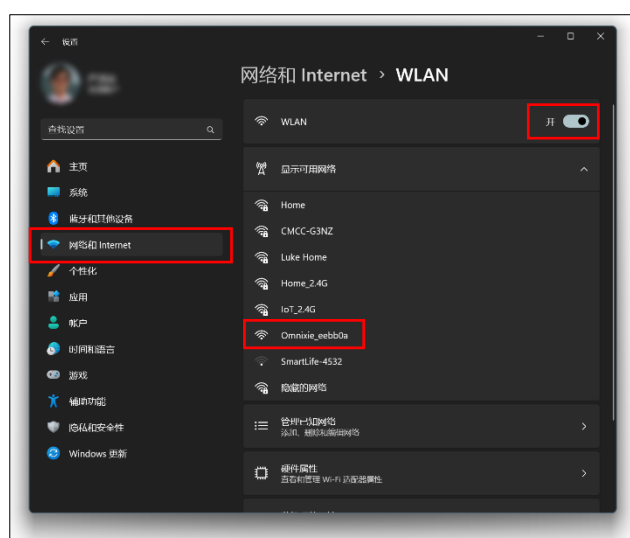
← 设置

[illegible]

查找设置

主页
系统
蓝牙和其他设备
网络和 Internet
个性化
应用
帐户
时间和语言
游戏
辅助功能
隐私和安全性
Windows 更新

网络和 Internet > WLAN

WLAN
开

显示可用网络

Home
CMCC-G3NZ
Luke Home
Home_2.4G
IoT_2.4G
Omnixie_eebb0a
SmartLife-4532
隐藏的网络

管理已知网络
添加、删除和编辑网络

硬件属性
查看和管理 Wi-Fi 适配器属性